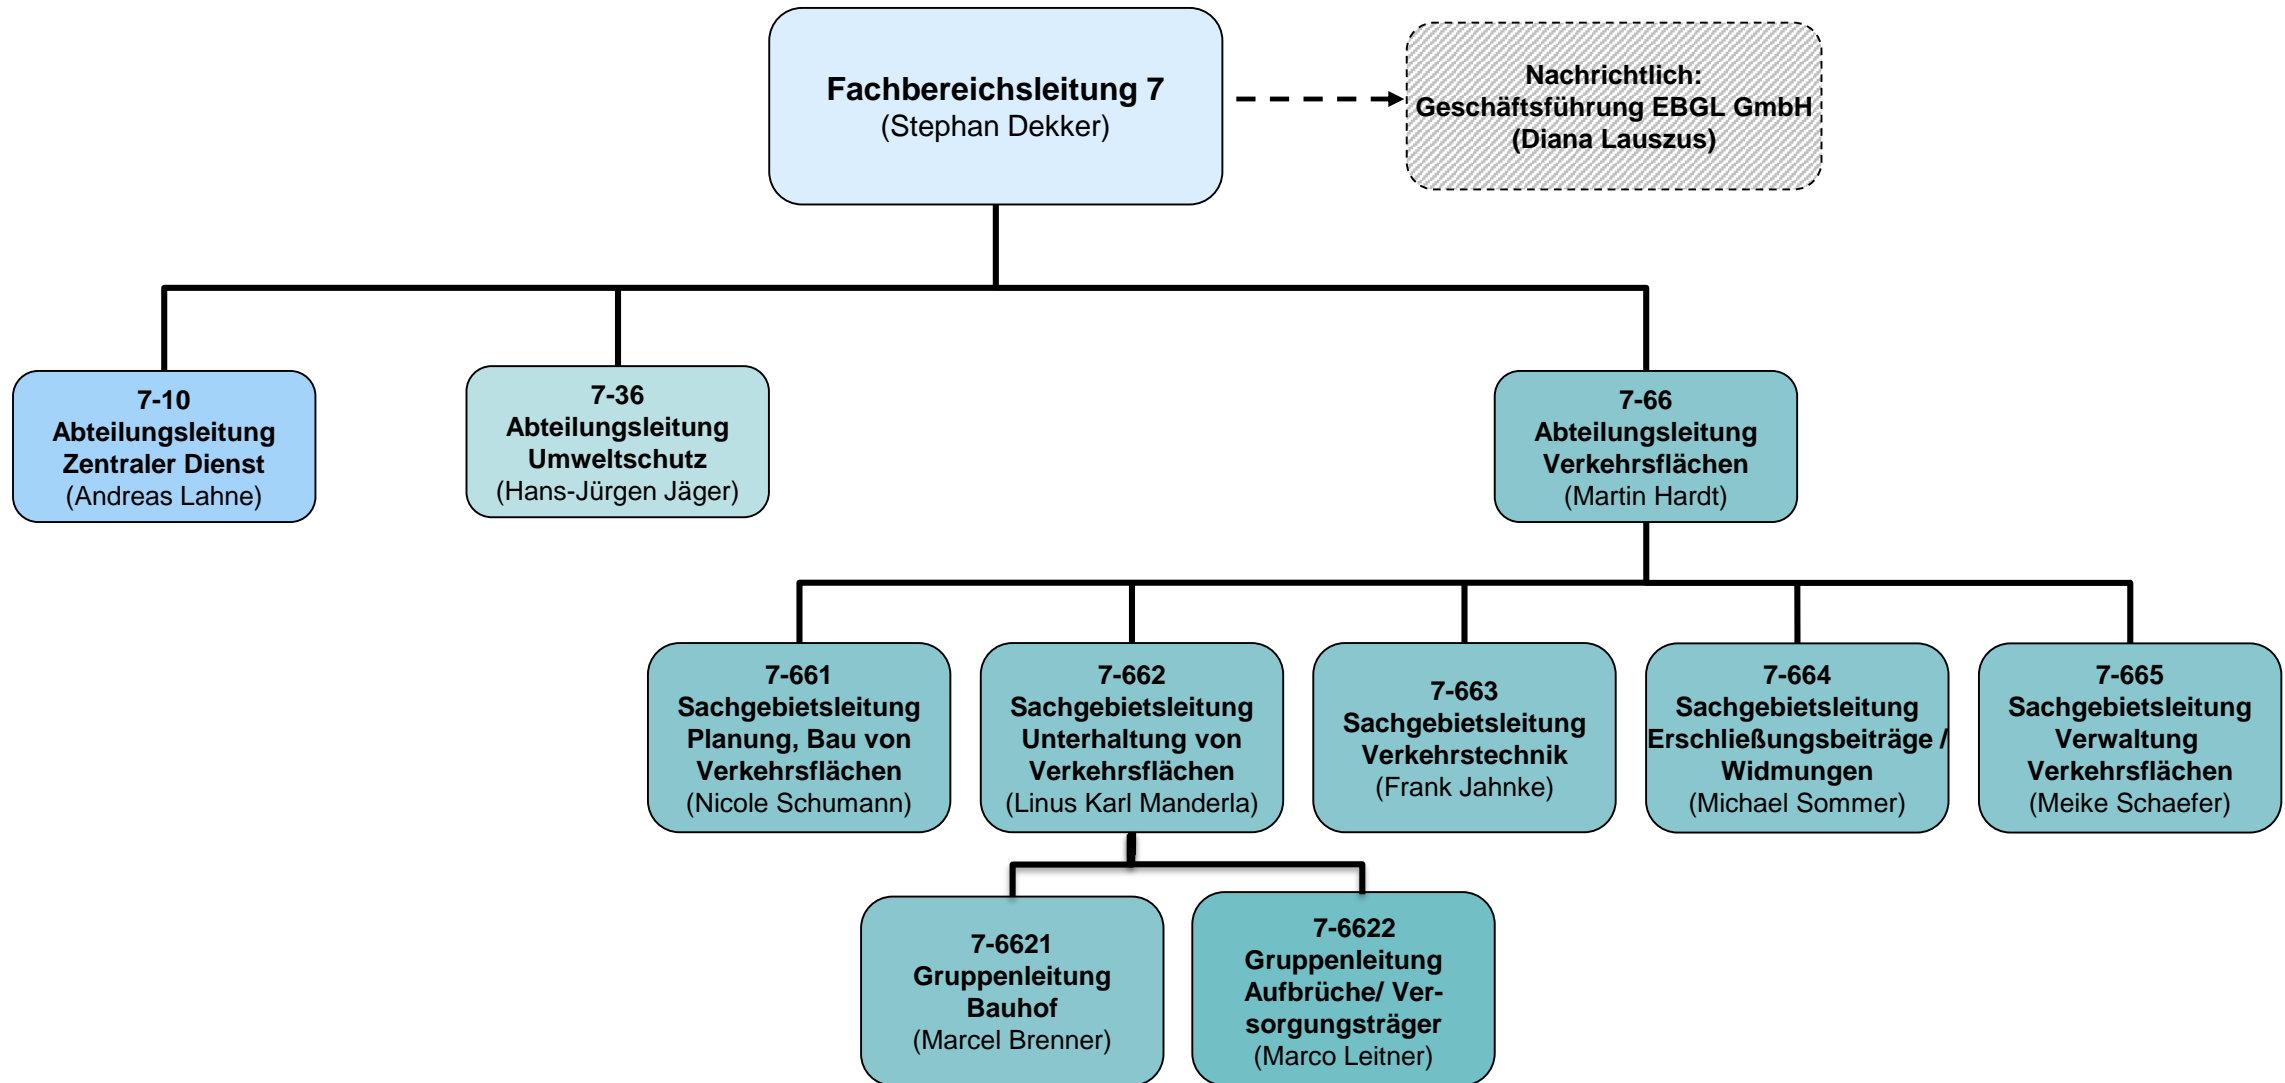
Fachbereichsleitung 7
(Stephan Dekker)

Nachrichtlich:
Geschäftsführung EBGL GmbH
(Diana Lauszus)

7-10
Abteilungsleitung
Zentraler Dienst
(Andreas Lahne)

7-36
Abteilungsleitung
Umweltschutz
(Hans-Jürgen Jäger)

7-66
Abteilungsleitung
Verkehrsflächen
(Martin Hardt)

7-661
Sachgebietsleitung
Planung, Bau von Verkehrsflächen
(Nicole Schumann)

7-662
Sachgebietsleitung
Unterhaltung von Verkehrsflächen
(Linus Karl Manderla)

7-663
Sachgebietsleitung
Verkehrstechnik
(Frank Jahnke)

7-664
Sachgebietsleitung
Erschließungsbeiträge / Widmungen
(Michael Sommer)

7-665
Sachgebietsleitung
Verwaltung Verkehrsflächen
(Meike Schaefer)

7-6621
Gruppenleitung
Bauhof
(Marcel Brenner)

7-6622
Gruppenleitung
Aufbrüche/ Versorgungsträger
(Marco Leitner)